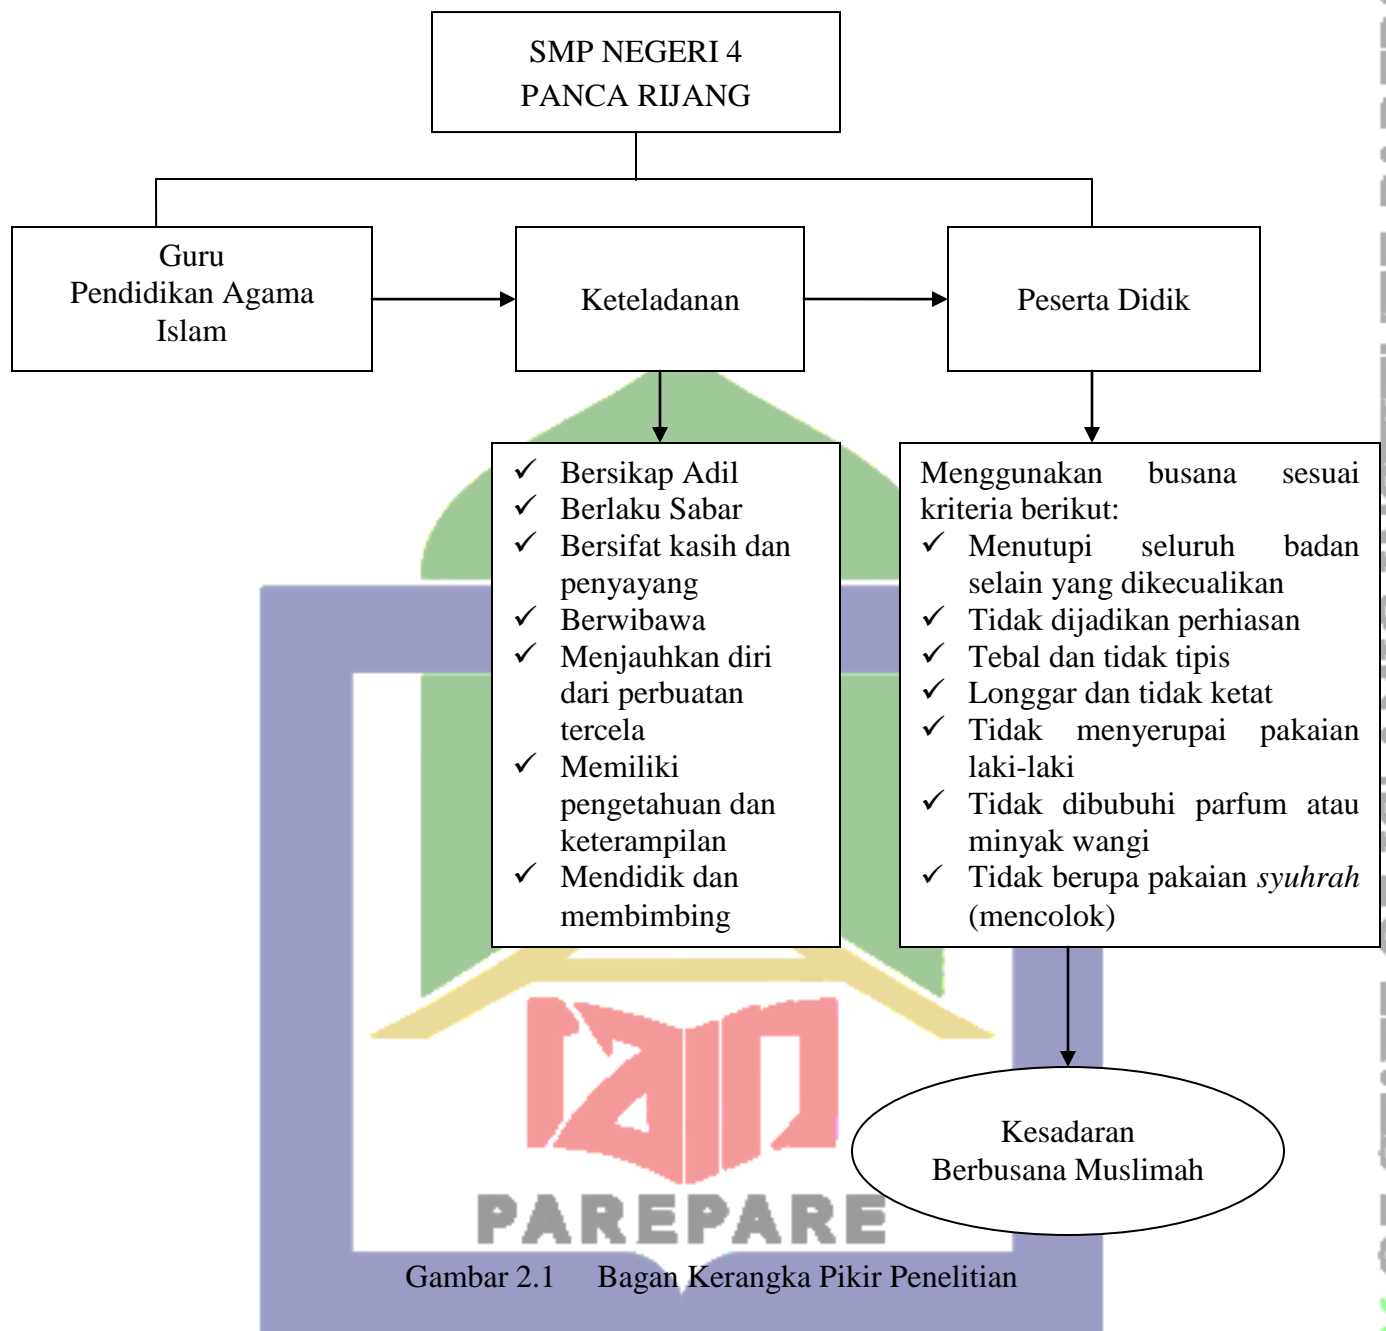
SMP NEGERI 4
PANCA RIJANG

Guru
Pendidikan Agama
Islam

Keteladanan

Peserta Didik

✓ Bersikap Adil
✓ Berlaku Sabar
✓ Bersifat kasih dan penyayang
✓ Berwibawa
✓ Menjauhkan diri dari perbuatan tercela
✓ Memiliki pengetahuan dan keterampilan
✓ Mendidik dan membimbing

Menggunakan busana sesuai kriteria berikut:
✓ Menutupi seluruh badan selain yang dikecualikan
✓ Tidak dijadikan perhiasan
✓ Tebal dan tidak tipis
✓ Longgar dan tidak ketat
✓ Tidak menyerupai pakaian laki-laki
✓ Tidak dibubuhi parfum atau minyak wangi
✓ Tidak berupa pakaian *syuhrah* (mencolok)

Kesadaran
Berbusana Muslimah

PAREPARE

Gambar 2.1 Bagan Kerangka Pikir Penelitian